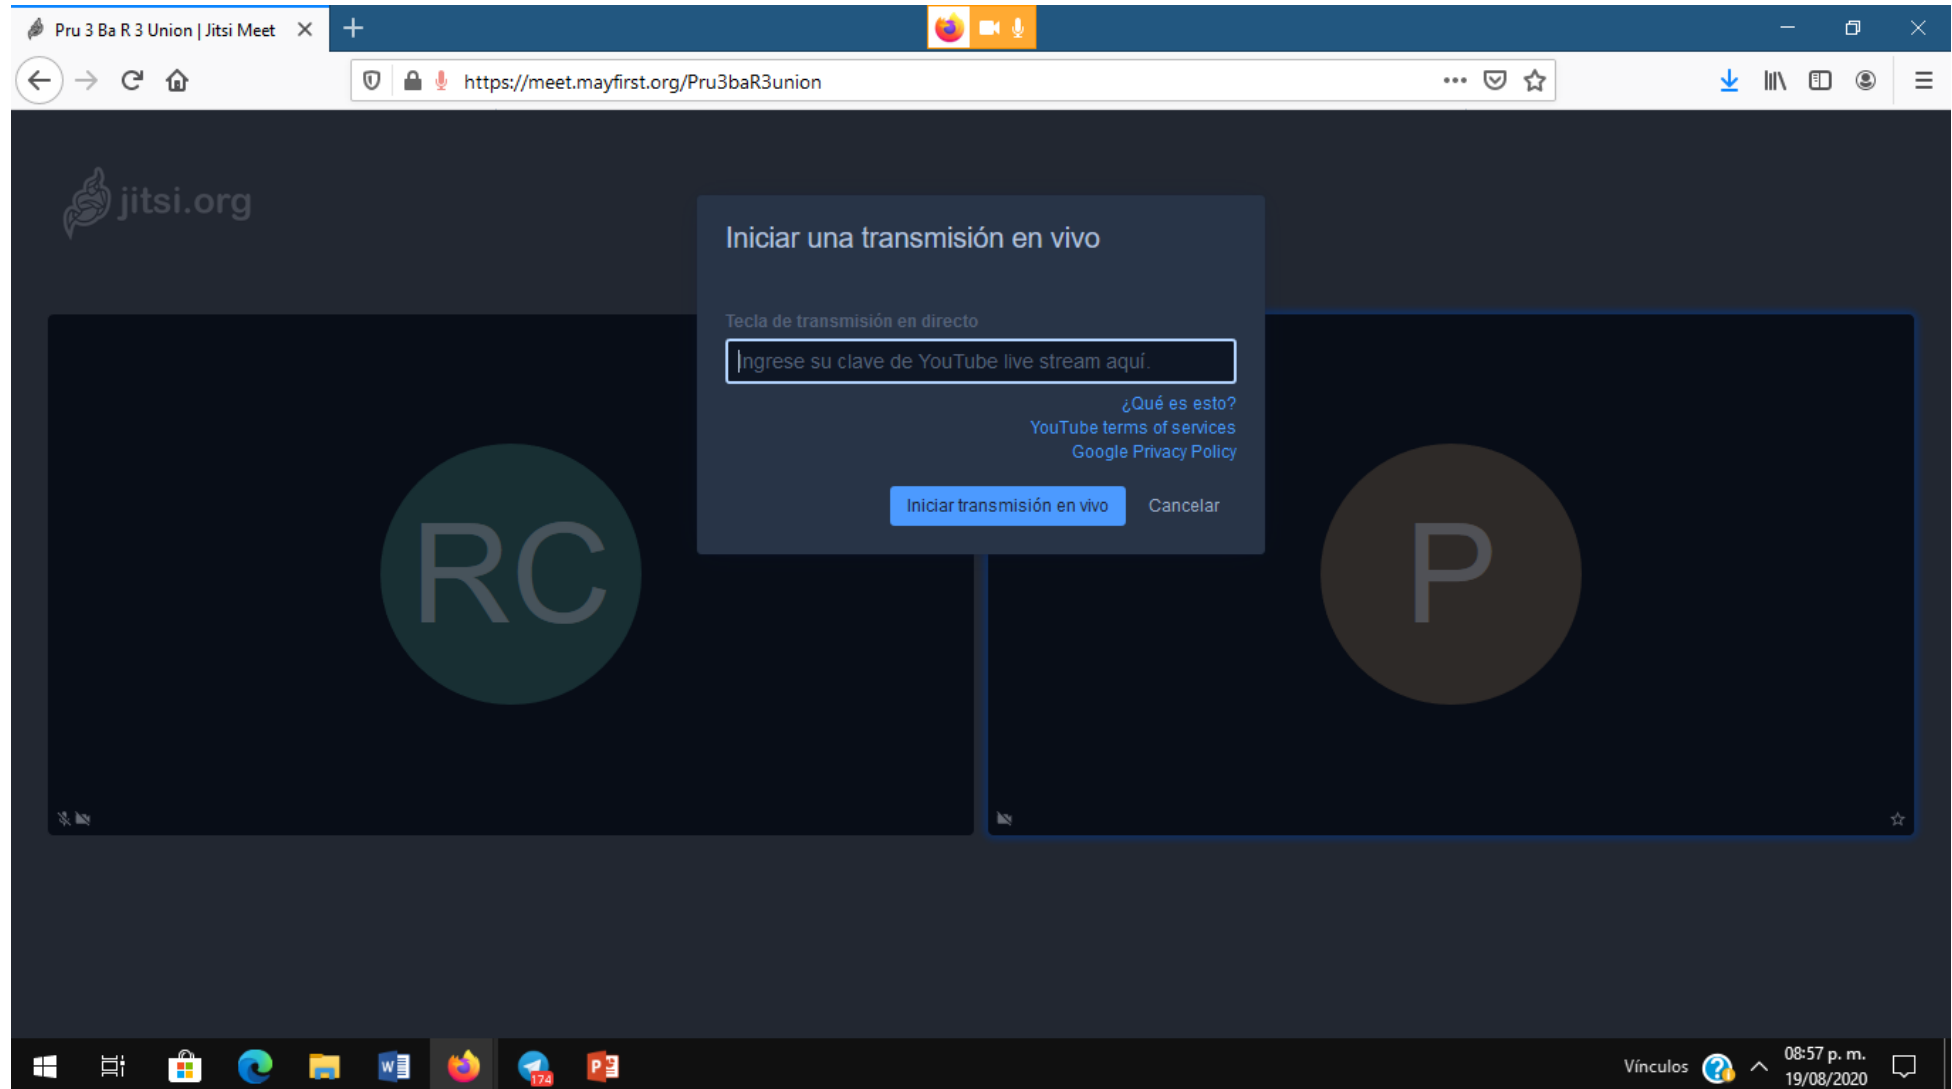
Pru 3 Ba R 3 Union | Jitsi Meet

https://meet.mayfirst.org/Pru3baR3union

jitsi.org

Iniciar una transmisión en vivo

Tecla de transmisión en directo

Ingrese su clave de YouTube live stream aquí.

¿Qué es esto?
YouTube terms of services
Google Privacy Policy

Iniciar transmisión en vivo

Cancelar

RC

P

174

Vínculos

08:57 p. m.
19/08/2020